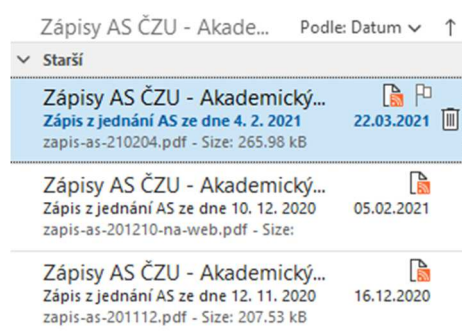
Zápisy AS ČZU - Akade... Podle: Datum ∨ ↑

∨ Starší

Zápisy AS ČZU - Akademický...
Zápis z jednání AS ze dne 4. 2. 2021 22.03.2021
zapis-as-210204.pdf - Size: 265.98 kB

Zápisy AS ČZU - Akademický...
Zápis z jednání AS ze dne 10. 12. 2020 05.02.2021
zapis-as-201210-na-web.pdf - Size:

Zápisy AS ČZU - Akademický...
Zápis z jednání AS ze dne 12. 11. 2020 16.12.2020
zapis-as-201112.pdf - Size: 207.53 kB